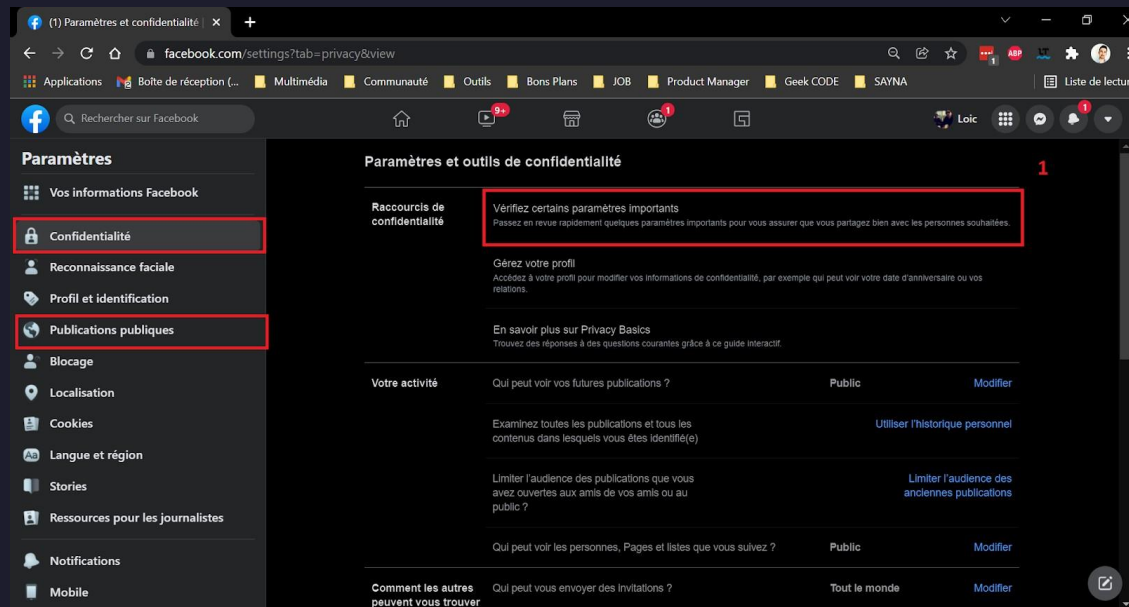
(1) Paramètres et confidentialité |

facebook.com/settings?tab=privacy&view

Applications | Boîte de réception (... | Multimédia | Communauté | Outils | Bons Plans | JOB | Product Manager | Geek CODE | SAYNA | Liste de lectu

Rechercher sur Facebook

9+ | 1 | Loic | 1

Paramètres

Vos informations Facebook

Confidentialité

Reconnaissance faciale

Profil et identification

Publications publiques

Blocage

Localisation

Cookies

Langue et région

Stories

Ressources pour les journalistes

Notifications

Mobile

Paramètres et outils de confidentialité

1

Raccourcis de confidentialité

Vérifiez certains paramètres importants
Passez en revue rapidement quelques paramètres importants pour vous assurer que vous partagez bien avec les personnes souhaitées.

Gérez votre profil
Accédez à votre profil pour modifier vos informations de confidentialité, par exemple qui peut voir votre date d'anniversaire ou vos relations.

En savoir plus sur Privacy Basics
Trouvez des réponses à des questions courantes grâce à ce guide interactif.

Votre activité

| Qui peut voir vos futures publications ? | Public | Modifier |
|---|---|---|
| Examinez toutes les publications et tous les contenus dans lesquels vous êtes identifié(e) | | Utiliser l'historique personnel |
| Limiter l'audience des publications que vous avez ouvertes aux amis de vos amis ou au public ? | | Limiter l'audience des anciennes publications |
| Qui peut voir les personnes, Pages et listes que vous suivez ? | Public | Modifier |

Comment les autres peuvent vous trouver

Qui peut vous envoyer des invitations ? | Tout le monde | Modifier